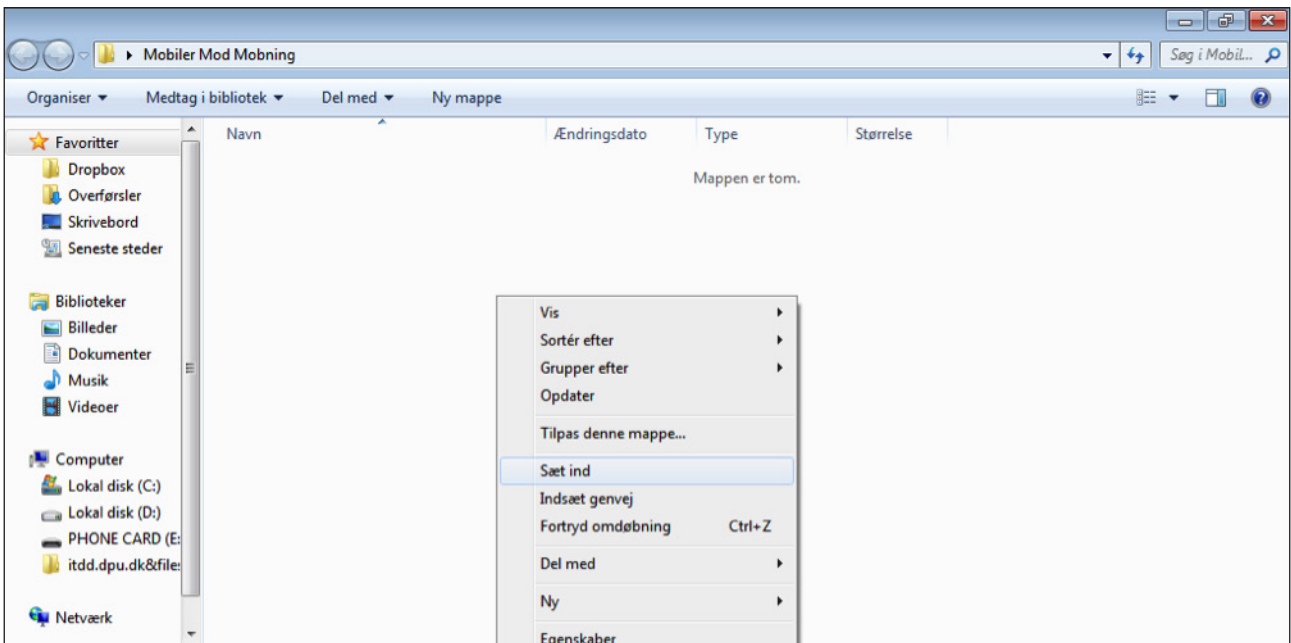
Mobiler Mod Mobning

Søg i Mobil...

Organiser ▾ Medtag i bibliotek ▾ Del med ▾ Ny mappe

Favoritter
Dropbox
Overførsler
Skrivebord
Seneste steder

Biblioteker
Billeder
Dokumenter
Musik
Videoer

Computer
Lokal disk (C:)
Lokal disk (D:)
PHONE CARD (E:
itdd.dpu.dk&files

Netværk

| Navn | Ændringsdato | Type | Størrelse |
|---|---|---|---|

Mappen er tom.

Vis
Sortér efter
Grupper efter
Opdater
Tilpas denne mappe...
Sæt ind
Indsæt genvej
Fortryd omdøbning Ctrl+Z
Del med
Ny
Egenskaber